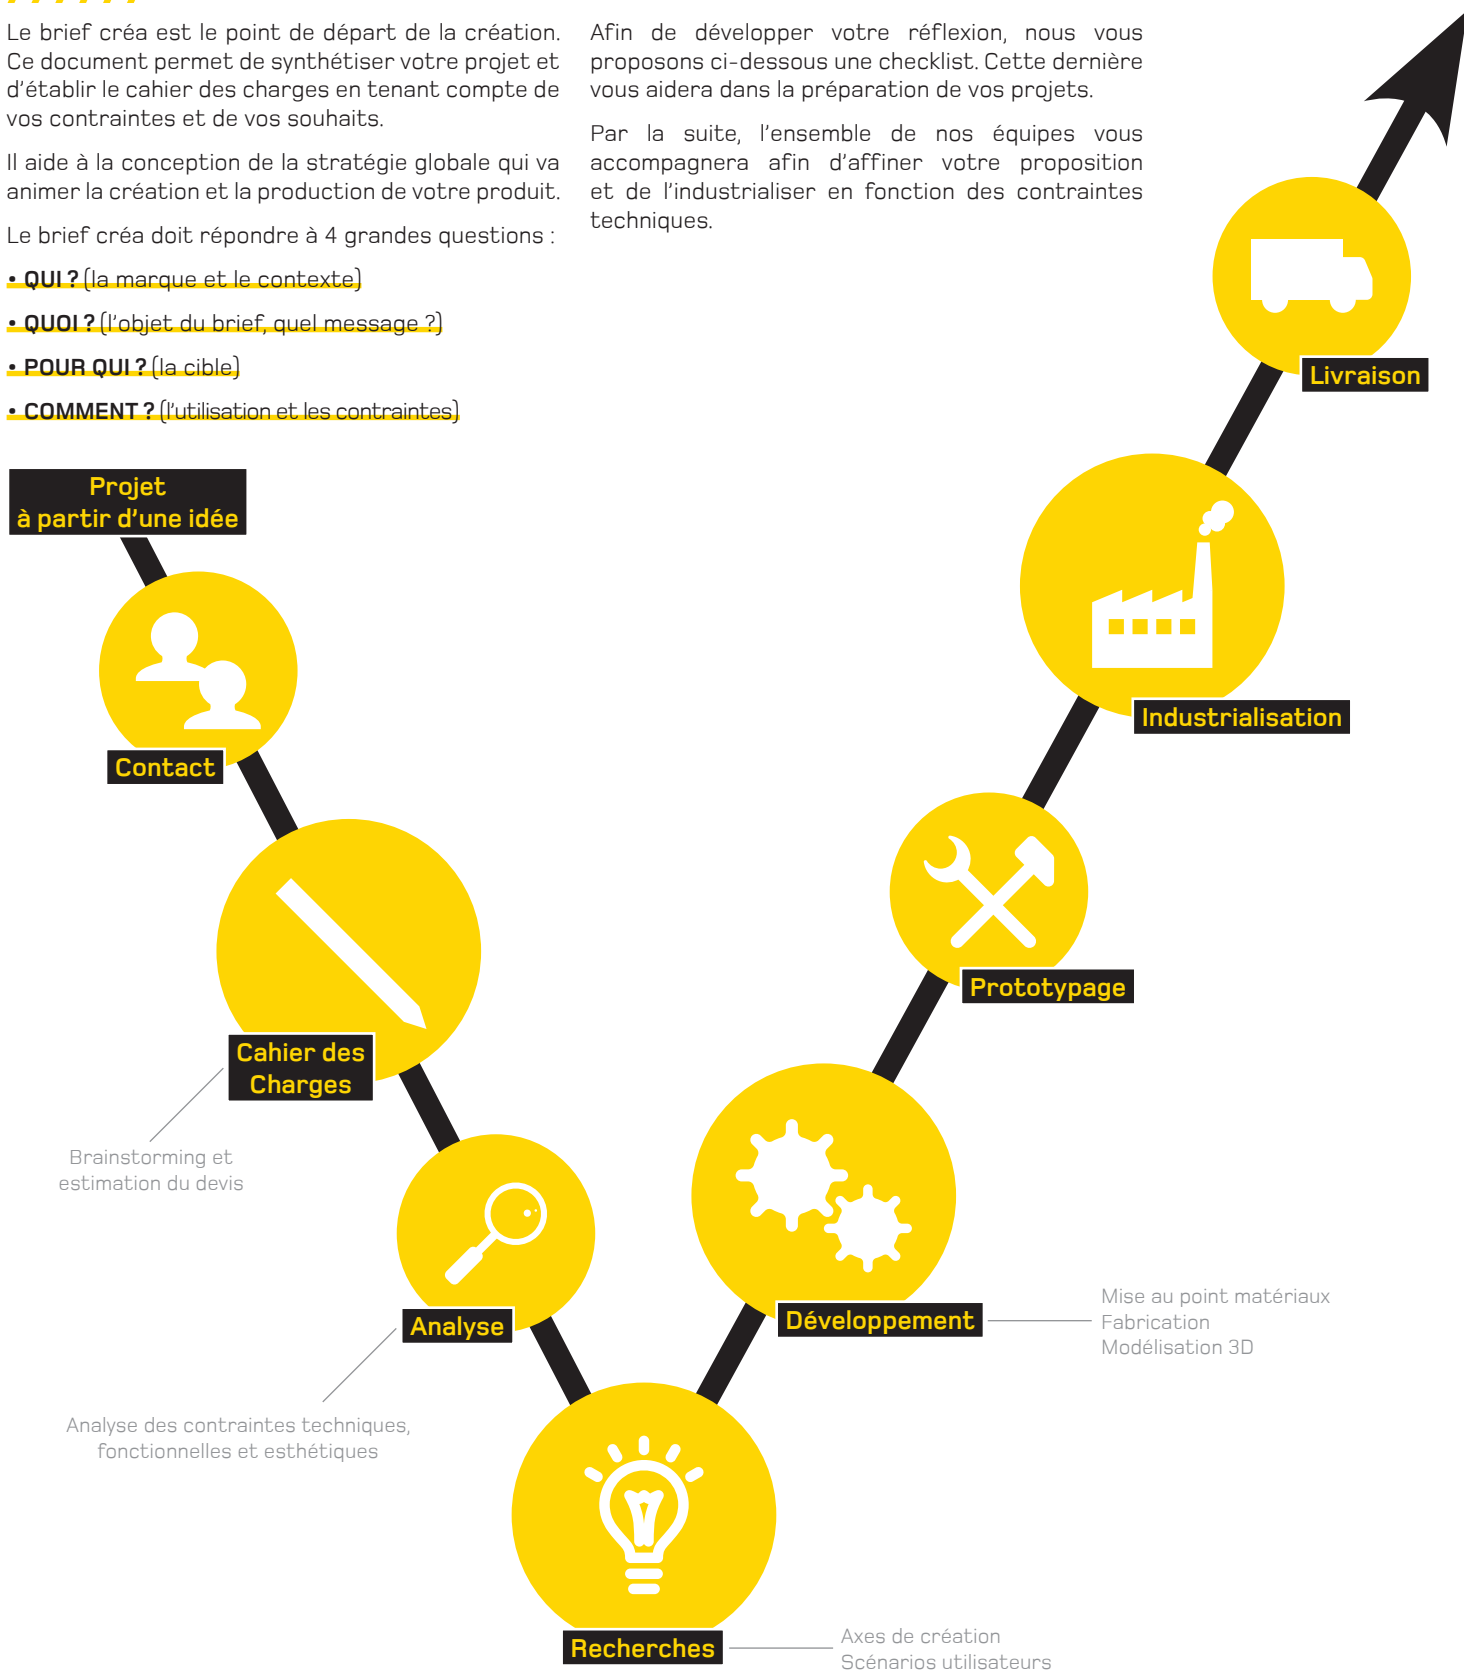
Le brief créa est le point de départ de la création. Ce document permet de synthétiser votre projet et d'établir le cahier des charges en tenant compte de vos contraintes et de vos souhaits.

Il aide à la conception de la stratégie globale qui va animer la création et la production de votre produit.

Le brief créa doit répondre à 4 grandes questions :

• QUI ? (la marque et le contexte)

• QUOI ? (l'objet du brief, quel message ?)

• POUR QUI ? (la cible)

• COMMENT ? (l'utilisation et les contraintes)

Afin de développer votre réflexion, nous vous proposons ci-dessous une checklist. Cette dernière vous aidera dans la préparation de vos projets.

Par la suite, l'ensemble de nos équipes vous accompagnera afin d'affiner votre proposition et de l'industrialiser en fonction des contraintes techniques.

Projet à partir d'une idée

Contact

Cahier des Charges

Brainstorming et estimation du devis

Analyse

Analyse des contraintes techniques, fonctionnelles et esthétiques

Recherches

Axes de création
Scénarios utilisateurs

Développement

Mise au point matériaux
Fabrication
Modélisation 3D

Prototypage

Industrialisation

Livraison